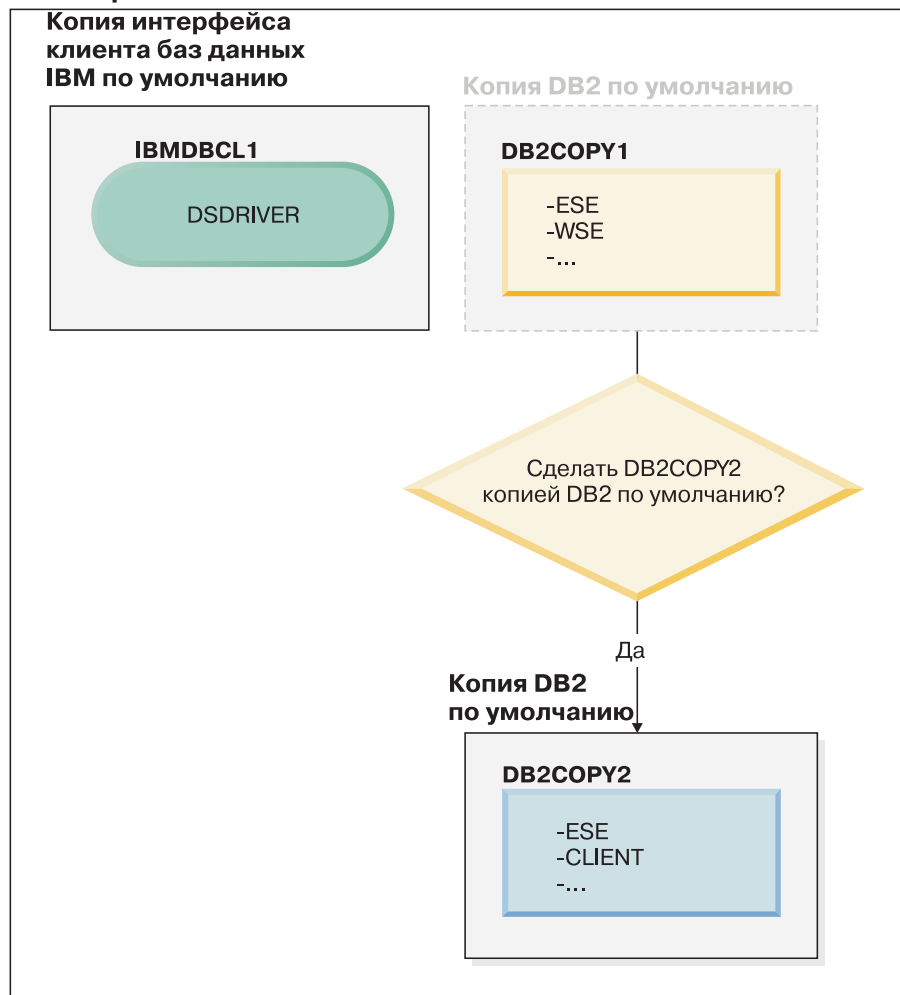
Копия интерфейса клиента баз данных IBM по умолчанию

IBMDBCL1

DSDRIVER

Копия DB2 по умолчанию

DB2COPY1

-ESE
-WSE
-...

Сделать DB2COPY2 копией DB2 по умолчанию?

Да

Копия DB2 по умолчанию

DB2COPY2

-ESE
-CLIENT
-...